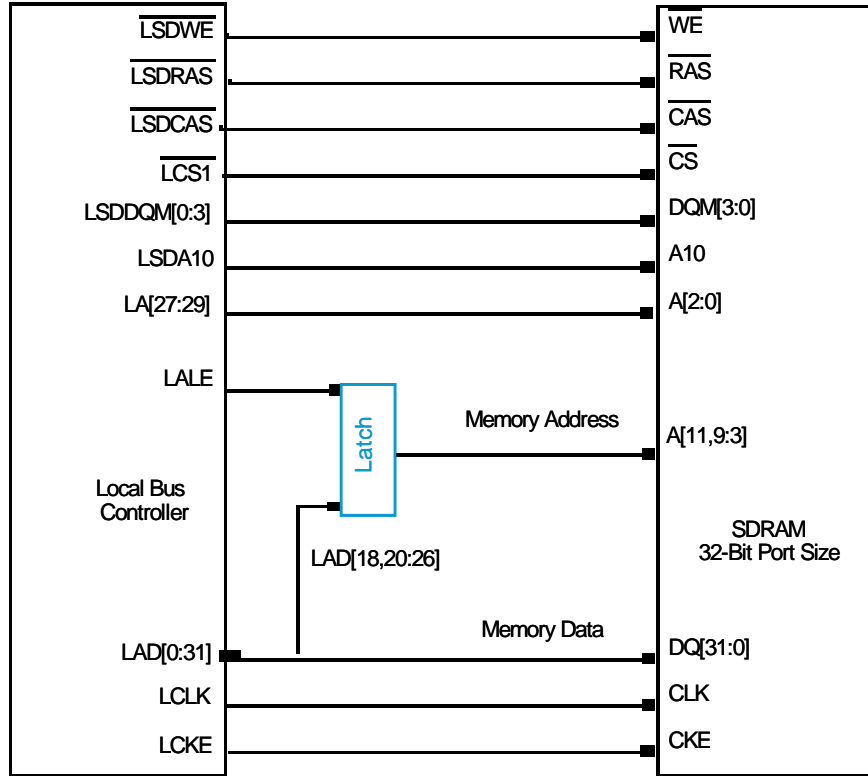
$\overline{\text{LSDWE}}$
$\overline{\text{LSDRAS}}$
$\overline{\text{LSDCAS}}$
$\overline{\text{LCS1}}$
LSDDQM[0:3]
LSDA10
LA[27:29]
LALE
Local Bus Controller
LAD[0:31]
LCLK
LCKE

Latch
Memory Address
LAD[18,20:26]
Memory Data

$\overline{\text{WE}}$
$\overline{\text{RAS}}$
$\overline{\text{CAS}}$
$\overline{\text{CS}}$
DQM[3:0]
A10
A[2:0]
A[11,9:3]
SDRAM
32-Bit Port Size
DQ[31:0]
CLK
CKE